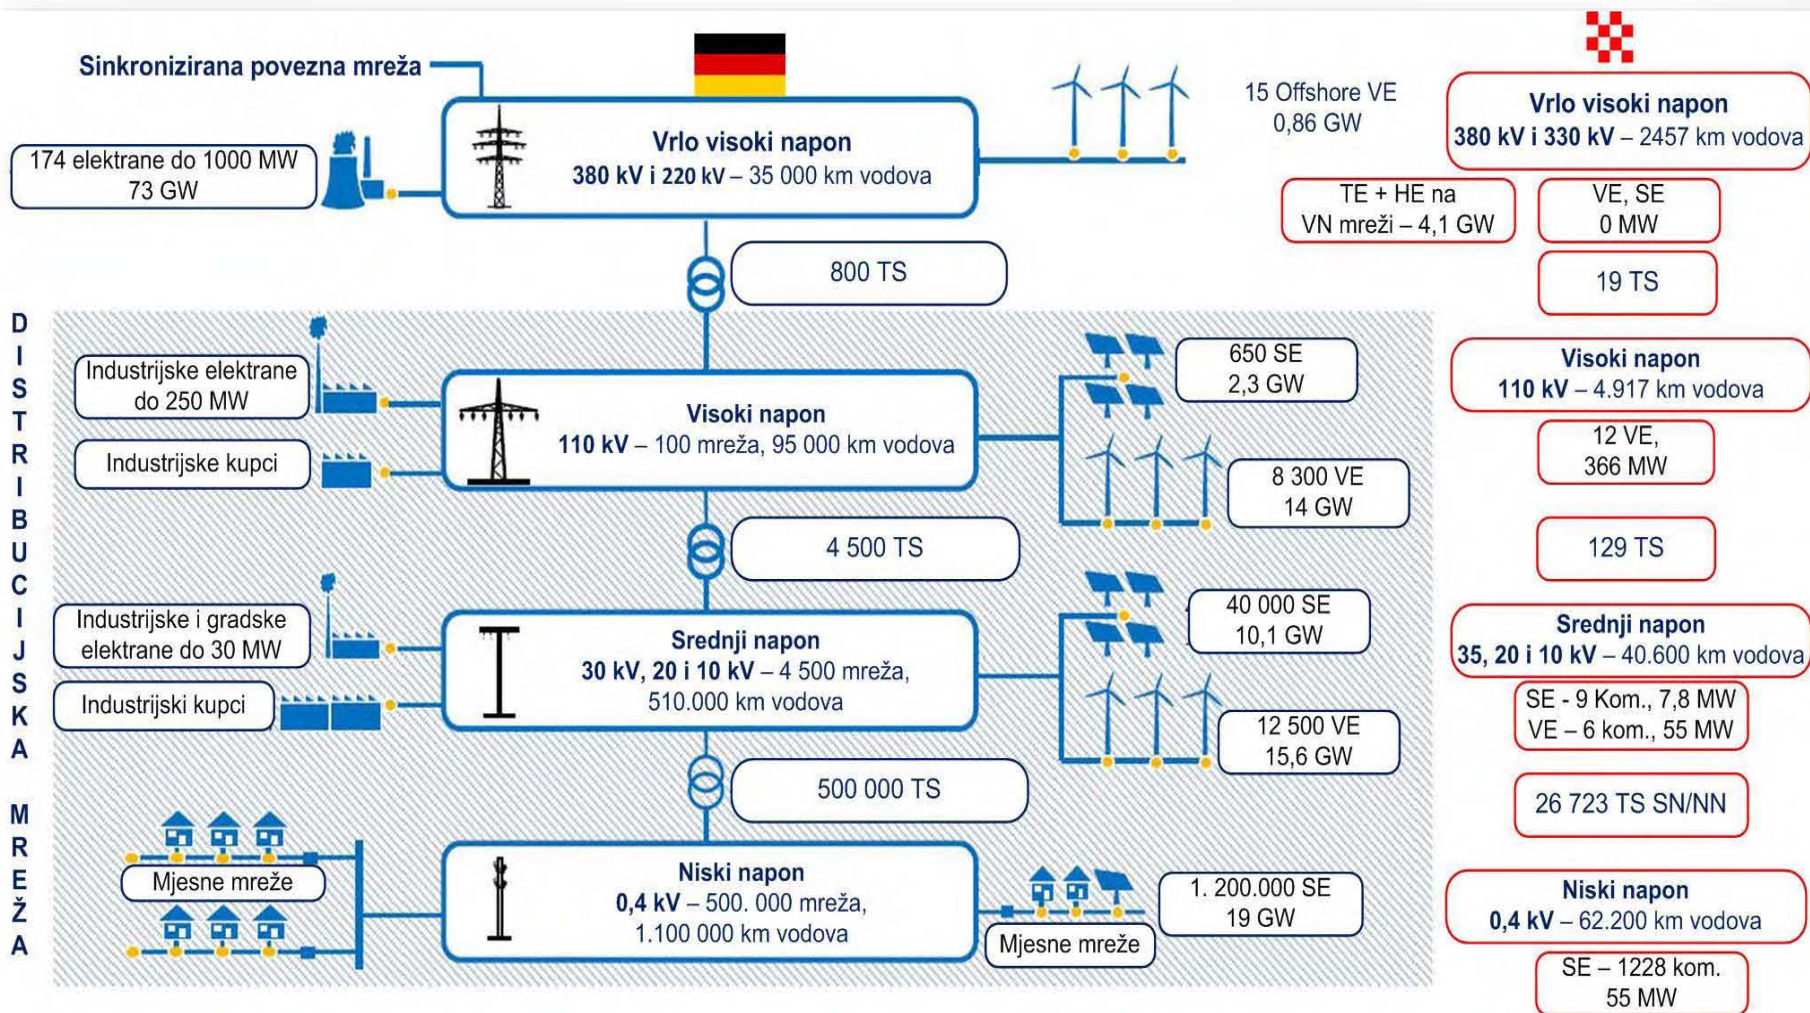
Sinkronizirana povezna mreža

174 elektrane do 1000 MW
73 GW

Vrlo visoki napon
380 kV i 220 kV – 35 000 km vodova

15 Offshore VE
0,86 GW

Vrlo visoki napon
380 kV i 330 kV – 2457 km vodova

TE + HE na
VN mreži – 4,1 GW

VE, SE
0 MW

800 TS

19 TS

DISTRIBUCIJSKA MREŽA

Industrijske elektrane
do 250 MW

Industrijske kupci

Visoki napon
110 kV – 100 mreža, 95 000 km vodova

650 SE
2,3 GW

8 300 VE
14 GW

Visoki napon
110 kV – 4.917 km vodova

12 VE,
366 MW

4 500 TS

129 TS

Industrijske i gradske
elektrane do 30 MW

Industrijski kupci

Srednji napon
30 kV, 20 i 10 kV – 4 500 mreža,
510.000 km vodova

40 000 SE
10,1 GW

12 500 VE
15,6 GW

Srednji napon
35, 20 i 10 kV – 40.600 km vodova

SE - 9 Kom., 7,8 MW
VE – 6 kom., 55 MW

500 000 TS

26 723 TS SN/NN

Mjesne mreže

Niski napon
0,4 kV – 500. 000 mreža,
1.100 000 km vodova

1. 200.000 SE
19 GW

Mjesne mreže

Niski napon
0,4 kV – 62.200 km vodova

SE – 1228 kom.
55 MW